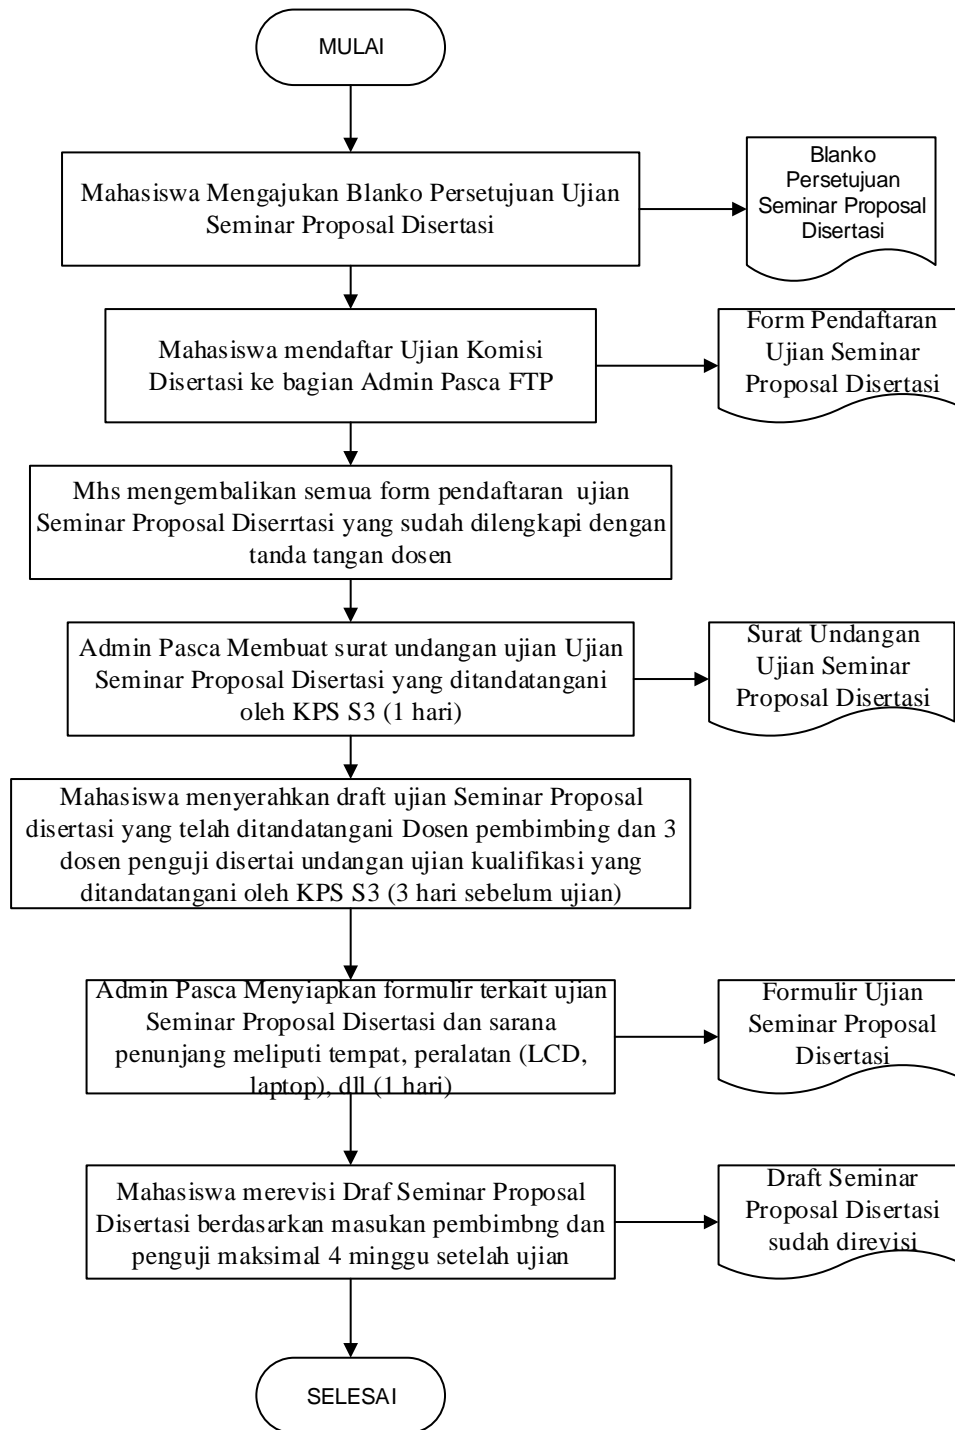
MULAI

Mahasiswa Mengajukan Blanko Persetujuan Ujian Seminar Proposal Disertasi

Blanko Persetujuan Seminar Proposal Disertasi

Mahasiswa mendaftar Ujian Komisi Disertasi ke bagian Admin Pasca FTP

Form Pendaftaran Ujian Seminar Proposal Disertasi

Mhs mengembalikan semua form pendaftaran ujian Seminar Proposal Diserrtasi yang sudah dilengkapi dengan tanda tangan dosen

Admin Pasca Membuat surat undangan ujian Ujian Seminar Proposal Disertasi yang ditandatangani oleh KPS S3 (1 hari)

Surat Undangan Ujian Seminar Proposal Disertasi

Mahasiswa menyerahkan draft ujian Seminar Proposal disertasi yang telah ditandatangani Dosen pembimbing dan 3 dosen penguji disertai undangan ujian kualifikasi yang ditandatangani oleh KPS S3 (3 hari sebelum ujian)

Admin Pasca Menyiapkan formulir terkait ujian Seminar Proposal Disertasi dan sarana penunjang meliputi tempat, peralatan (LCD, laptop), dll (1 hari)

Formulir Ujian Seminar Proposal Disertasi

Mahasiswa merevisi Draf Seminar Proposal Disertasi berdasarkan masukan pembimbng dan penguji maksimal 4 minggu setelah ujian

Draft Seminar Proposal Disertasi sudah direvisi

SELESAI